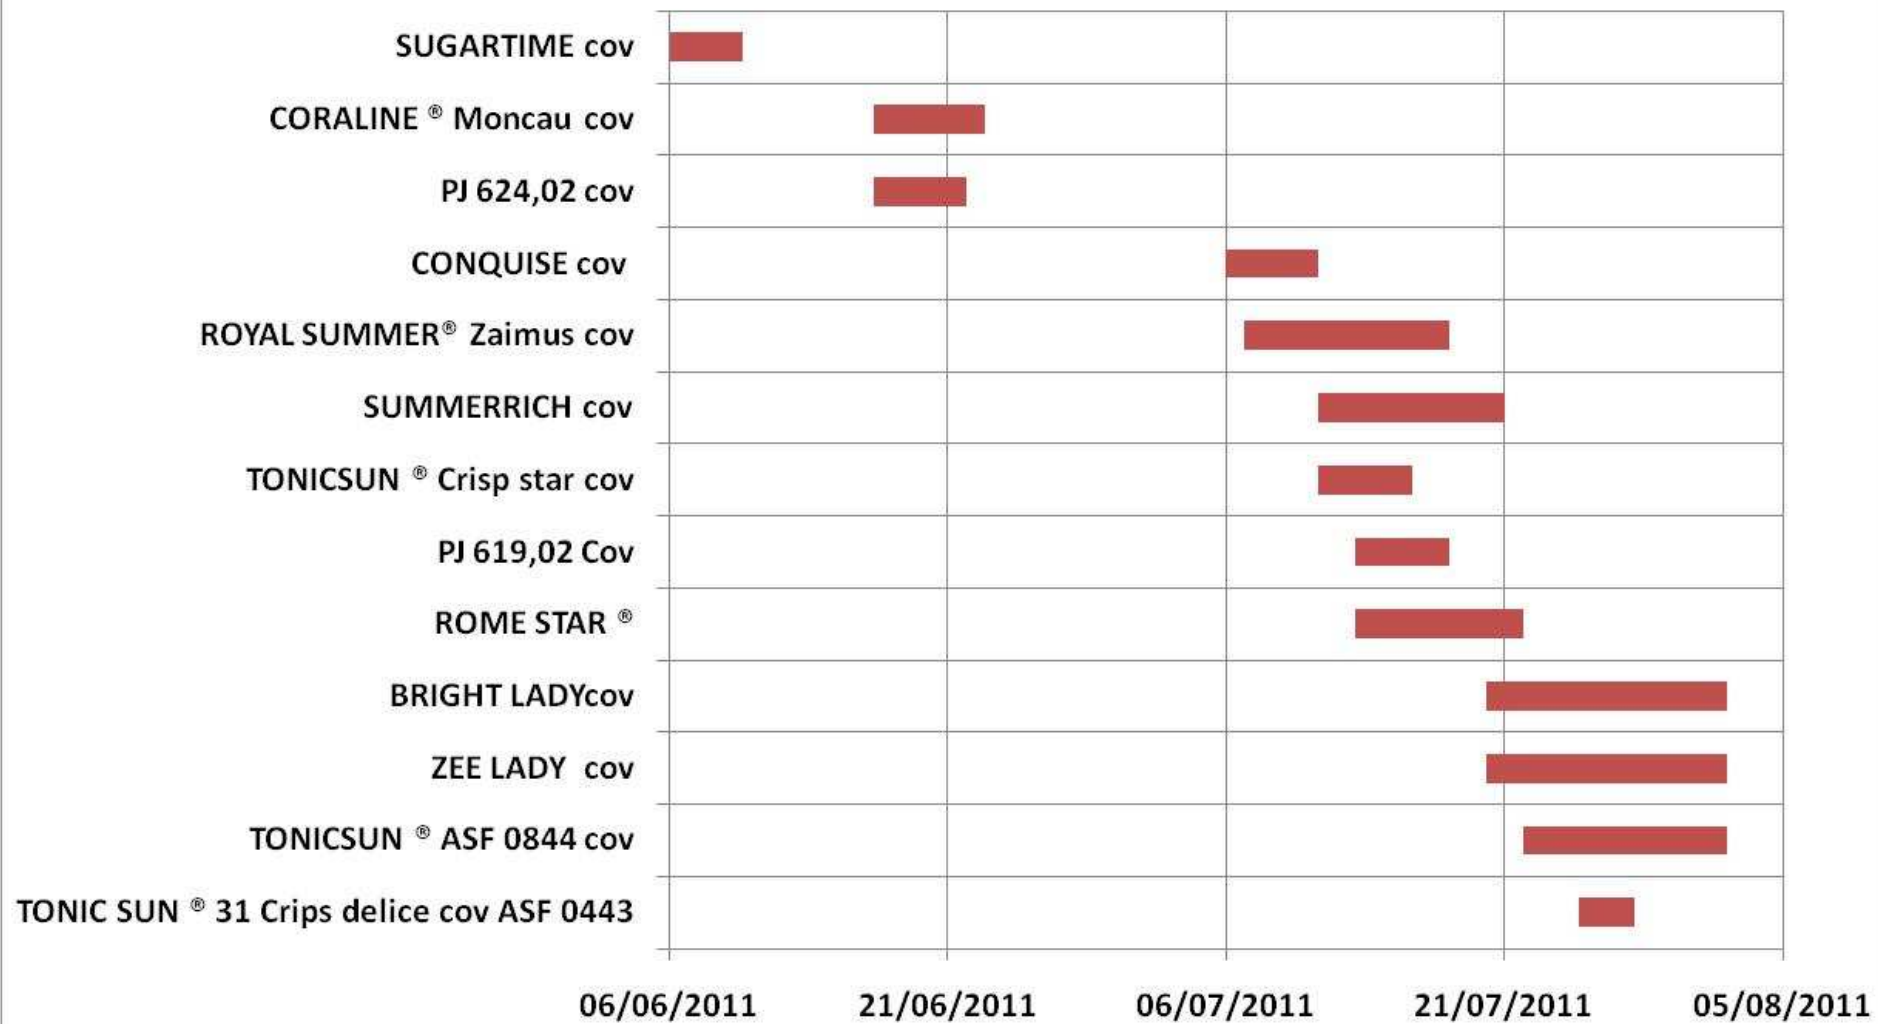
SUGARTIME cov
CORALINE ® Moncau cov
PJ 624,02 cov
CONQUISE cov
ROYAL SUMMER® Zaimus cov
SUMMERRICH cov
TONICSUN ® Crisp star cov
PJ 619,02 Cov
ROME STAR ®
BRIGHT LADYcov
ZEE LADY cov
TONICSUN ® ASF 0844 cov
TONIC SUN ® 31 Crips delice cov ASF 0443

06/06/2011
21/06/2011
06/07/2011
21/07/2011
05/08/2011